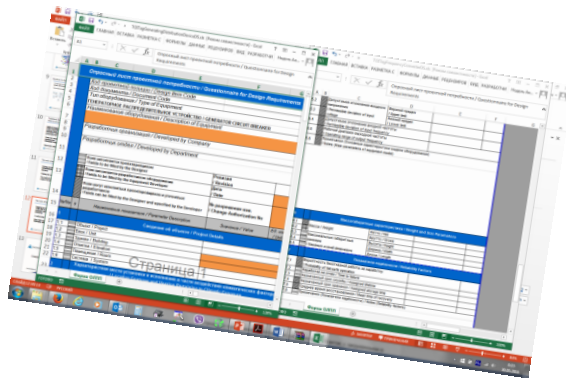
Опросный лист проектной потребности / Questionnaire for Design Requirements

Код оборудования / Design Item Code

Тип оборудования / Type of Equipment

ГЕНЕРАТОРНОЕ РАСПРЕДЕЛИТЕЛЬНОЕ УСТРОЙСТВО - GENERATOR CIRCUIT BREAKER

Наименование оборудования / Description of Equipment

Разработчик организации / Developed by Company

Разработчик отдела / Developed by Department

Наименование параметра / Parameter Description

Сведения об объекте / Project Details

Объект / Project

Здание / Building

Страница 1

Опросный лист проектной потребности / Questionnaire for Design Requirements

Массогабаритные характеристики / Weight and Size Requirements

Форма 0/2013